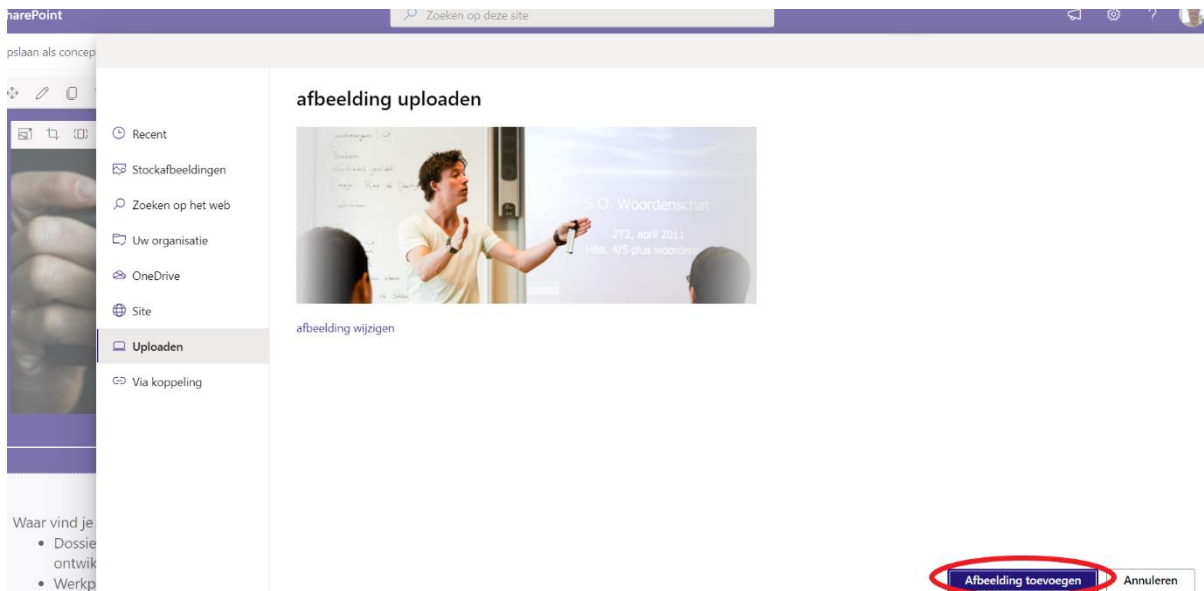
harePoint

Zoeken op deze site

pslaan als concep

afbeelding uploaden

Recent

Stockafbeeldingen

Zoeken op het web

Uw organisatie

OneDrive

Site

Uploaden

Via koppeling

S.O. Woordenschat

2T2, april 2011

Hfst. 4/5 plus woorden

afbeelding wijzigen

Waar vind je

- Dossie ontwik
- Werkp

Afbeelding toevoegen

Annuleren